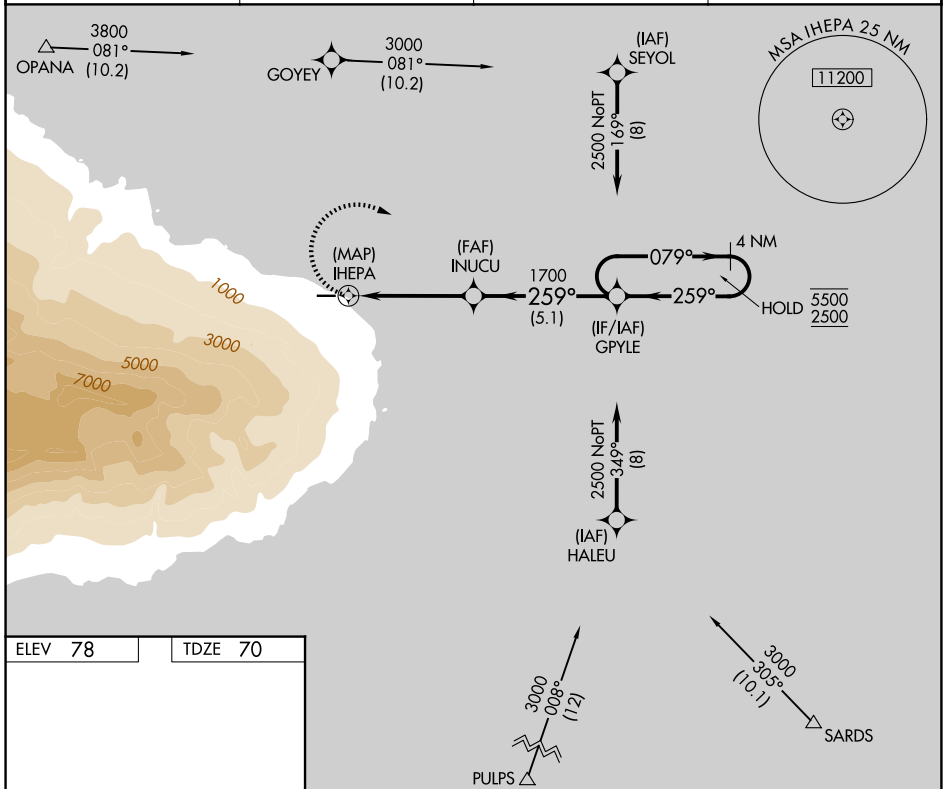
3800
081°
(10.2)
OPANA

GOYEY
3000
081°
(10.2)

(IAF)
SEYOL
2500 NoPT
169°
(8)

MSA IHEPA 25 NM
11200

079°
4 NM

(MAP)
IHEPA

(FAF)
INUCU

1700
259°
(5.1)

259°

(IF/IAF)
GPYLE

HOLD $\overline{5500}$ $\underline{2500}$

1000
3000
5000
7000

2500 NoPT
349°
(8)
(IAF)
HALEU

ELEV 78
TDZE 70

3000
008°
(12)
PULPS

3000
305°
(10.1)
SARDS